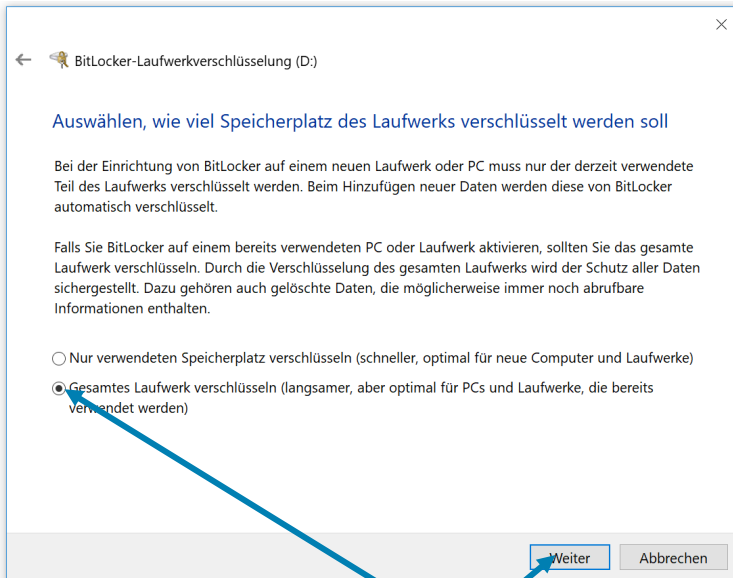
BitLocker-Laufwerkverschlüsselung (D:)

Auswählen, wie viel Speicherplatz des Laufwerks verschlüsselt werden soll

Bei der Einrichtung von BitLocker auf einem neuen Laufwerk oder PC muss nur der derzeit verwendete Teil des Laufwerks verschlüsselt werden. Beim Hinzufügen neuer Daten werden diese von BitLocker automatisch verschlüsselt.

Falls Sie BitLocker auf einem bereits verwendeten PC oder Laufwerk aktivieren, sollten Sie das gesamte Laufwerk verschlüsseln. Durch die Verschlüsselung des gesamten Laufwerks wird der Schutz aller Daten sichergestellt. Dazu gehören auch gelöschte Daten, die möglicherweise immer noch abrufbare Informationen enthalten.

Nur verwendeten Speicherplatz verschlüsseln (schneller, optimal für neue Computer und Laufwerke)

Gesamtes Laufwerk verschlüsseln (langsamer, aber optimal für PCs und Laufwerke, die bereits verwendet werden)

Weiter

Abbrechen